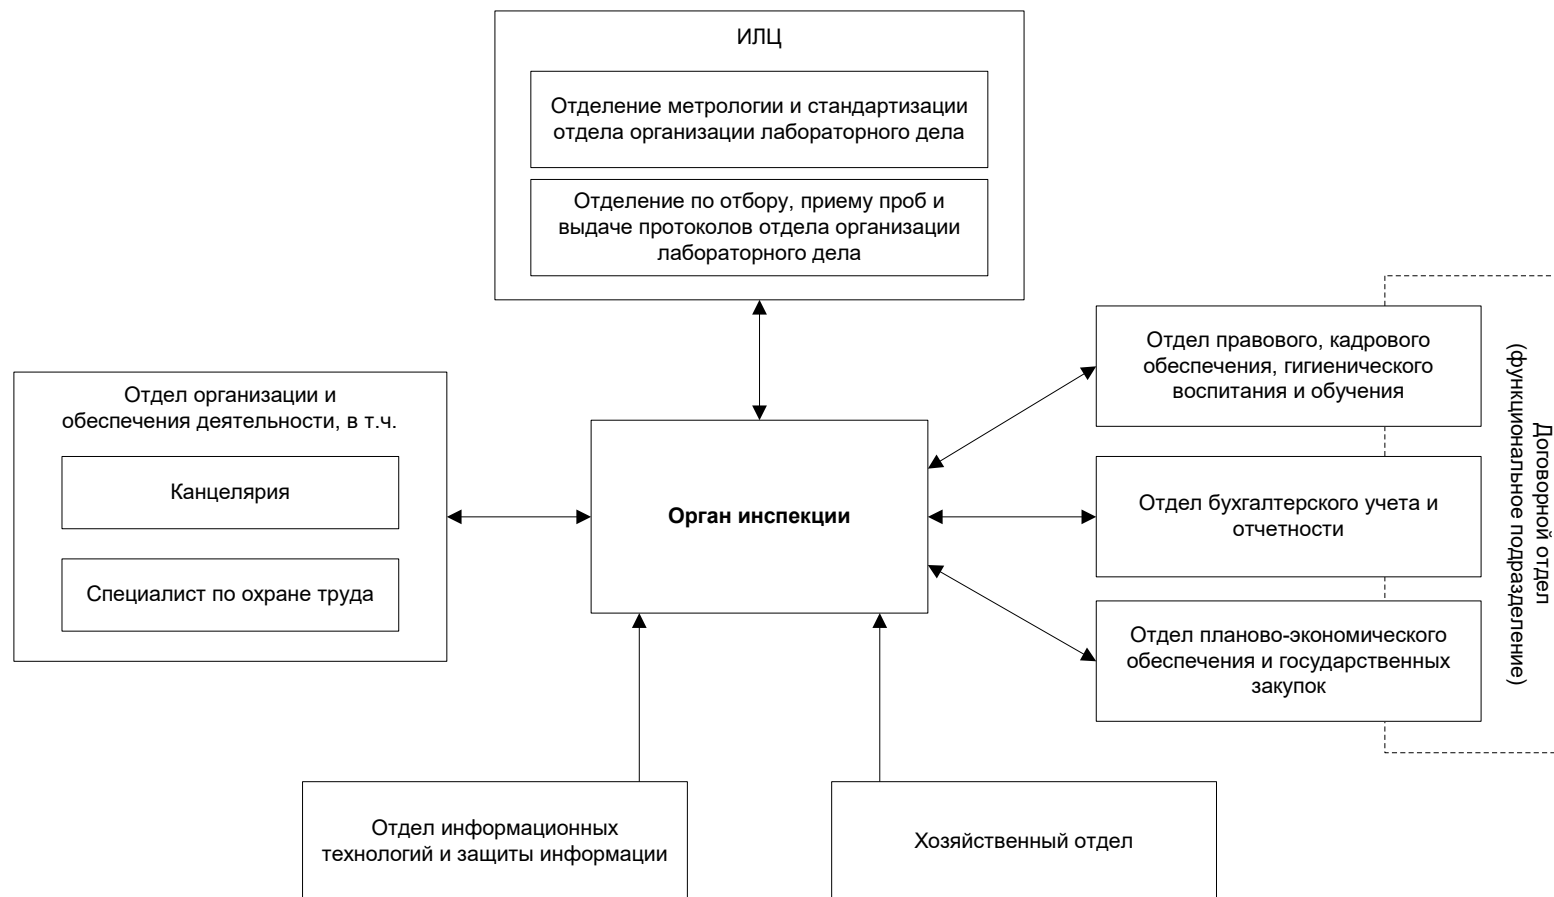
ИЛЦ

Отделение метрологии и стандартизации отдела организации лабораторного дела

Отделение по отбору, приему проб и выдаче протоколов отдела организации лабораторного дела

Отдел организации и обеспечения деятельности, в т.ч.

Канцелярия

Специалист по охране труда

Орган инспекции

Отдел правового, кадрового обеспечения, гигиенического воспитания и обучения

Отдел бухгалтерского учета и отчетности

Отдел планово-экономического обеспечения и государственных закупок

Договорной отдел (функциональное подразделение)

Отдел информационных технологий и защиты информации

Хозяйственный отдел